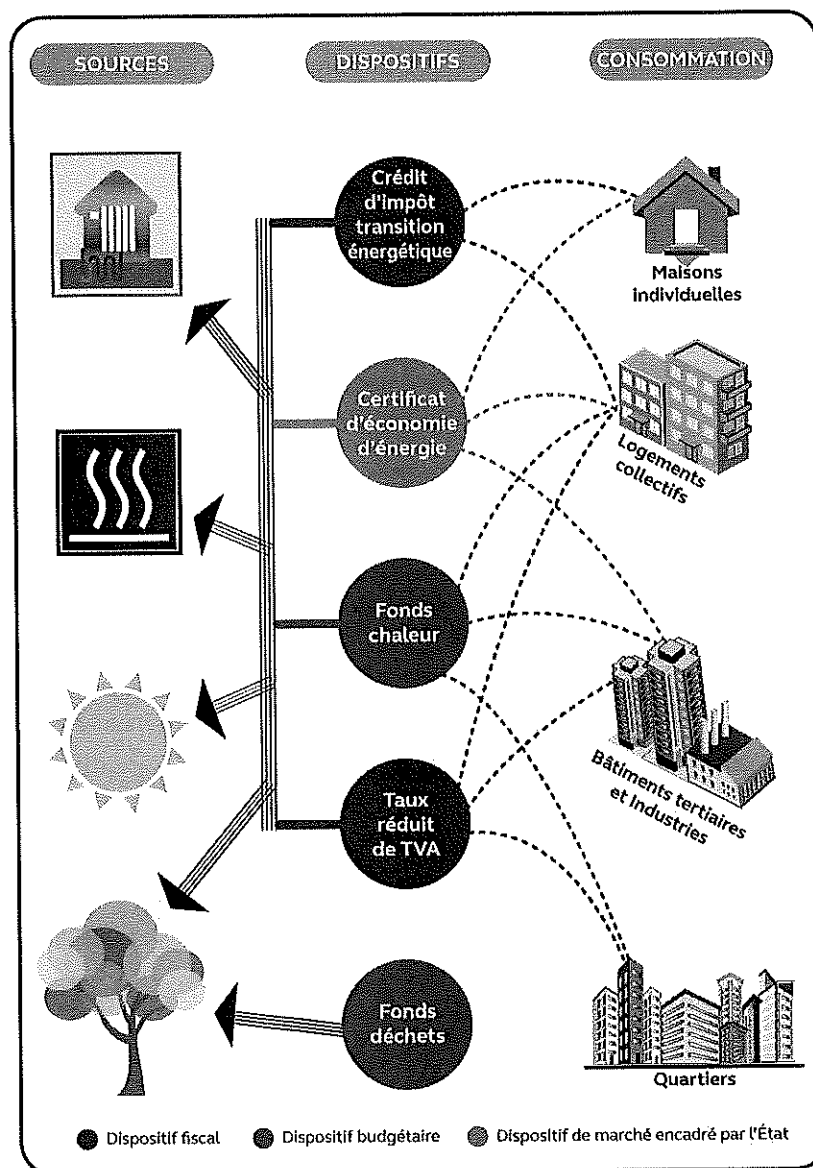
SOURCES

DISPOSITIFS

CONSOMMATION

Crédit d'impôt transition énergétique

Maisons individuelles

Certificat d'économie d'énergie

Logements collectifs

Fonds chaleur

Bâtiments tertiaires et industries

Taux réduit de TVA

Fonds déchets

Quartiers

Dispositif fiscal   Dispositif budgétaire   Dispositif de marché encadré par l'État